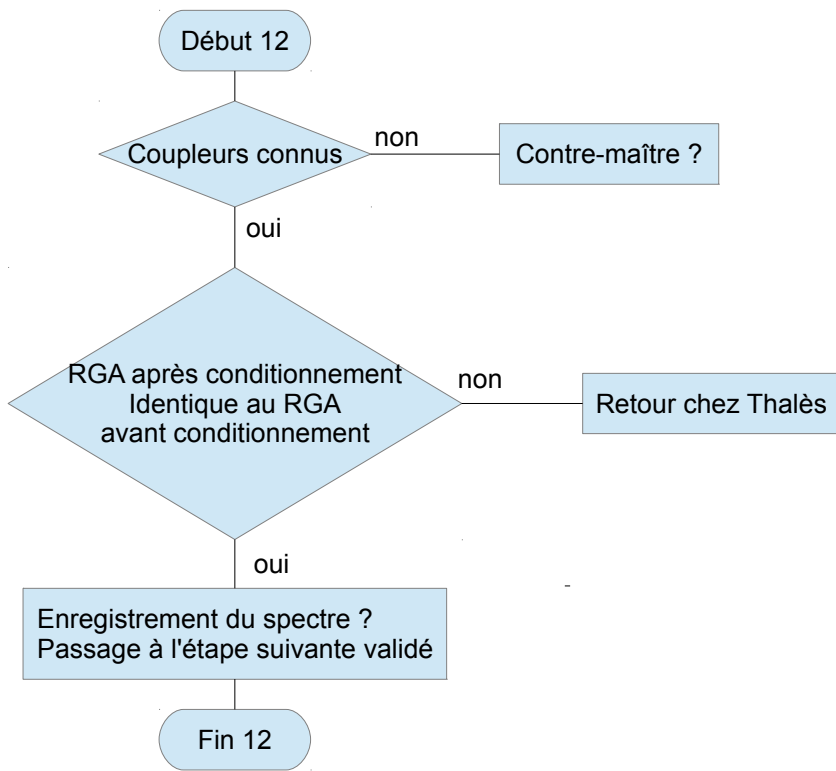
Début 12

Coupleurs connus

non

Contre-maître ?

oui

RGA après conditionnement
Identique au RGA
avant conditionnement

non

Retour chez Thalès

oui

Enregistrement du spectre ?
Passage à l'étape suivante validé

Fin 12